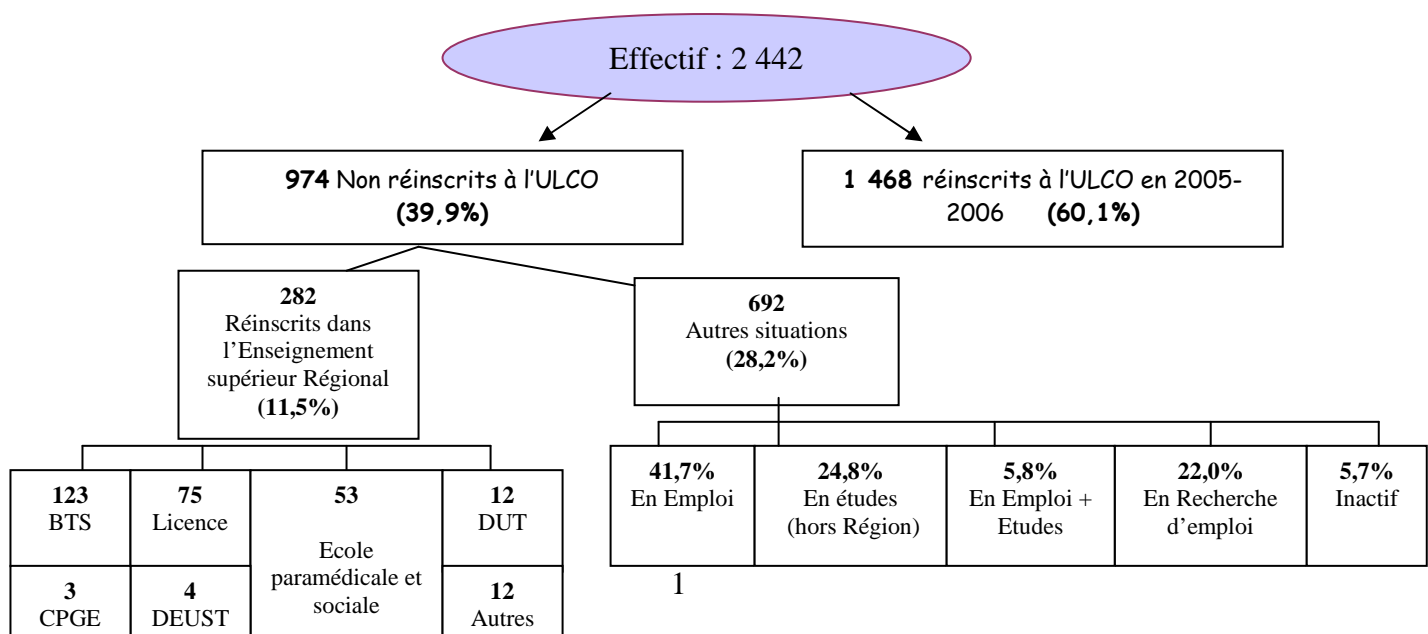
Effectif : 2 442

**974** Non réinscrits à l'ULCO **(39,9%)**

**1 468** réinscrits à l'ULCO en 2005-2006 **(60,1%)**

**282** Réinscrits dans l'Enseignement supérieur Régional **(11,5%)**

**692** Autres situations **(28,2%)**

| **123** BTS | **75** Licence | **53** Ecole paramédicale et sociale | **12** DUT |
|---|---|---|---|
| **3** CPGE | **4** DEUST | | **12** Autres |

| **41,7%** En Emploi | **24,8%** En études (hors Région) | **5,8%** En Emploi + Etudes | **22,0%** En Recherche d'emploi | **5,7%** Inactif |
|---|---|---|---|---|

1